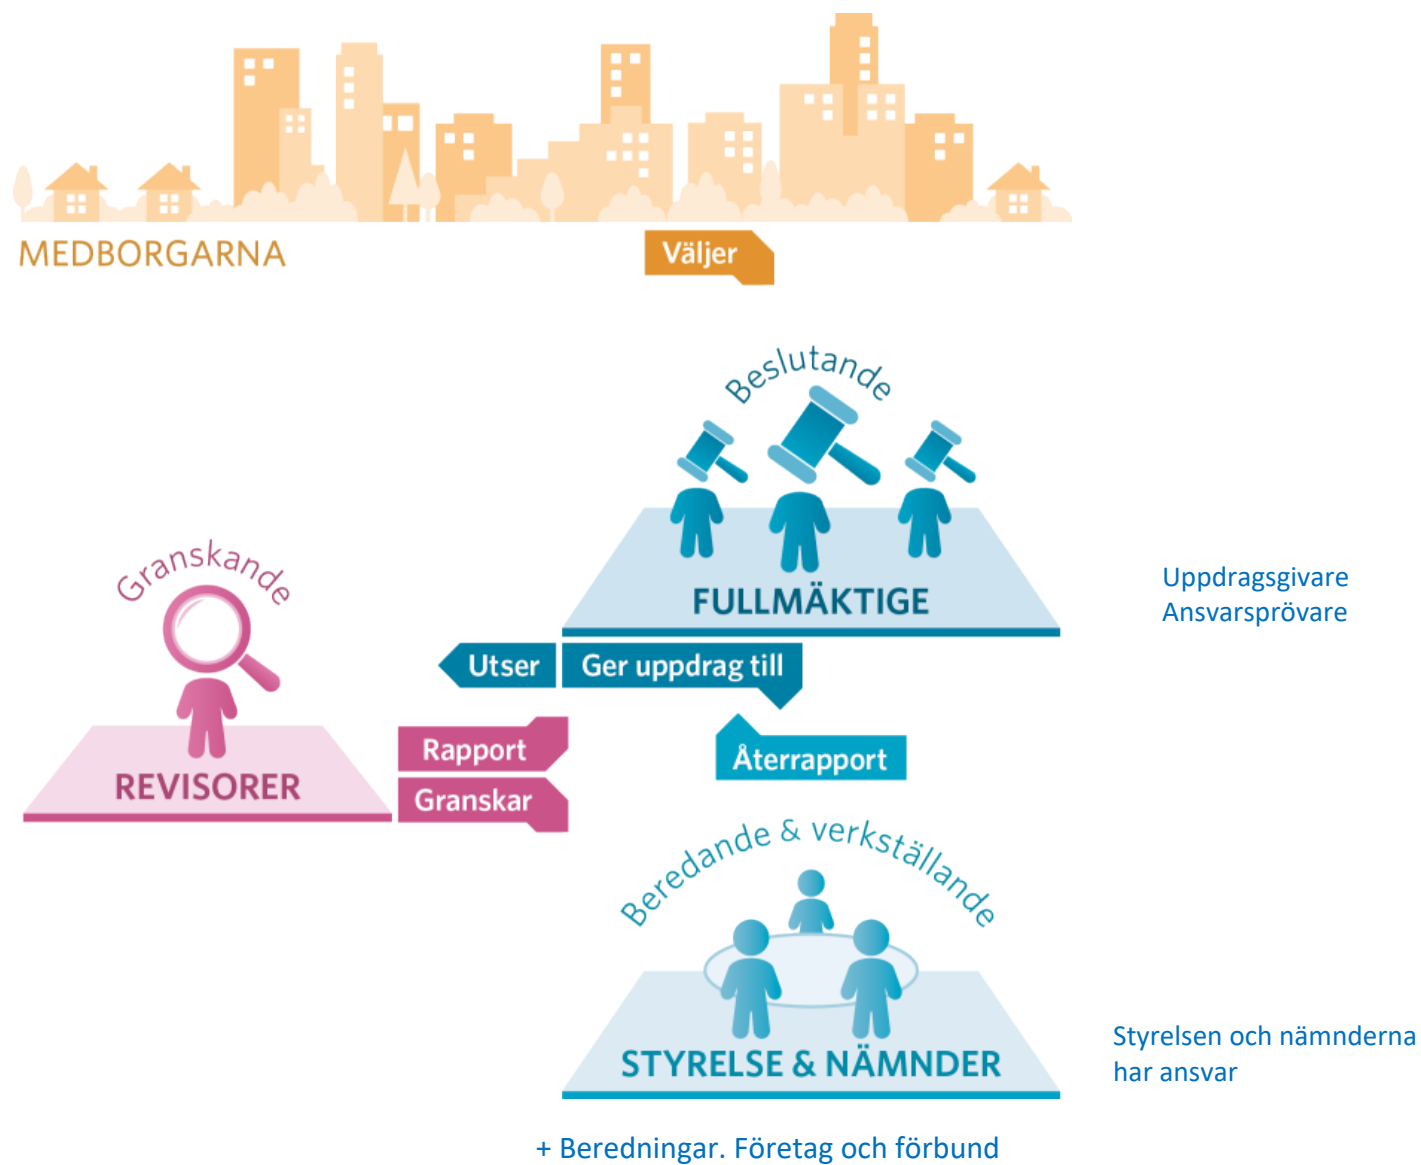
MEDBORGARNA

Väljer

Beslutande

FULLMÄKTIGE

Uppdragsgivare
Ansvarsprövare

Granskande

REVISORER

Utser

Ger uppdrag till

Rapport

Granskar

Återrapport

Beredande & verkställande

STYRELSE & NÄMNDER

Styrelsen och nämnderna har ansvar

+ Beredningar. Företag och förbund